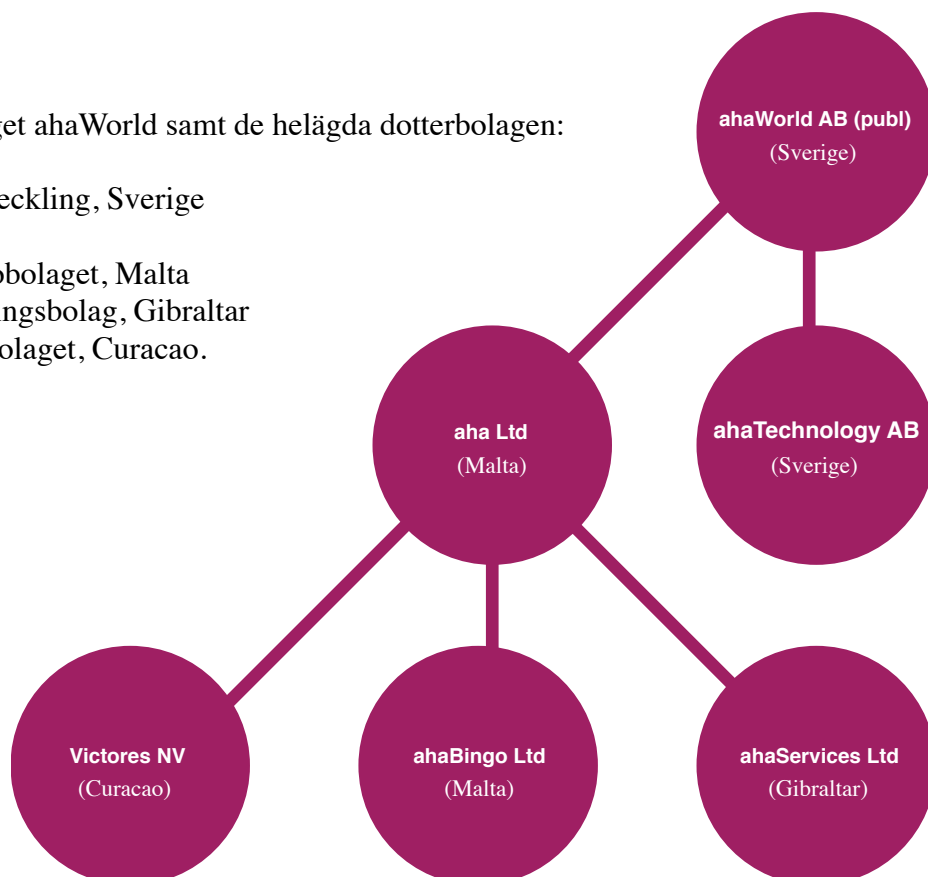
get ahaWorld samt de helägda dotterbolagen:

eckling, Sverige

bolaget, Malta
ngsbolag, Gibraltar
olaget, Curacao.

ahaWorld AB (publ)
(Sverige)

aha Ltd
(Malta)

ahaTechnology AB
(Sverige)

Victores NV
(Curacao)

ahaBingo Ltd
(Malta)

ahaServices Ltd
(Gibraltar)